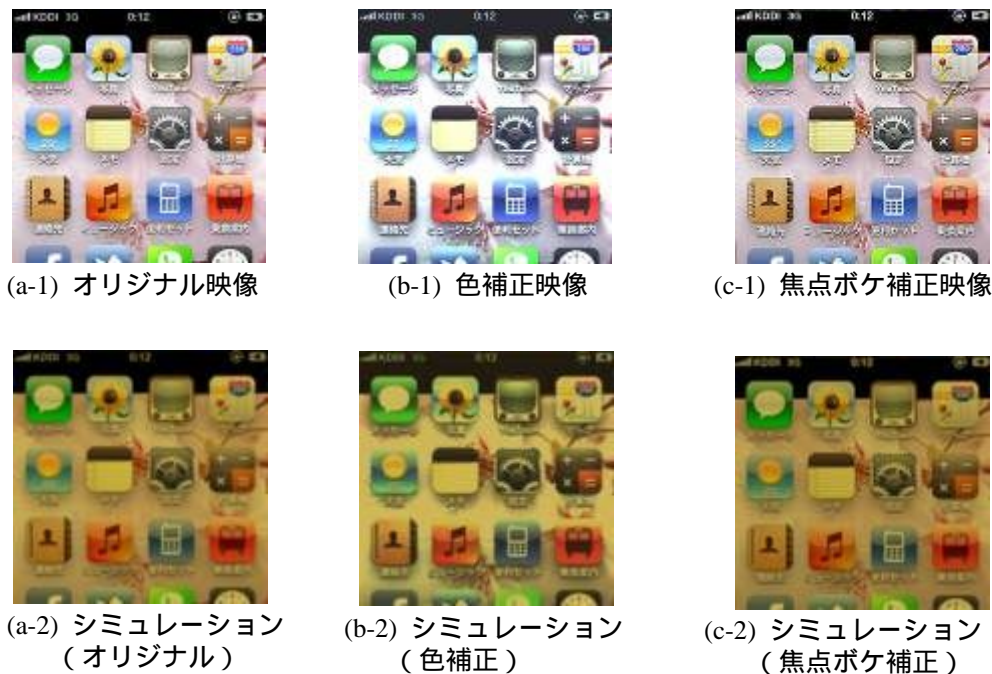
KDDI 3G 0:12

(a-1) オリジナル映像

KDDI 3G 0:12

(b-1) 色補正映像

KDDI 3G 0:12

(c-1) 焦点ボケ補正映像

KDDI 3G 0:12

(a-2) シミュレーション (オリジナル)

KDDI 3G 0:12

(b-2) シミュレーション (色補正)

KDDI 3G 0:12

(c-2) シミュレーション (焦点ボケ補正)